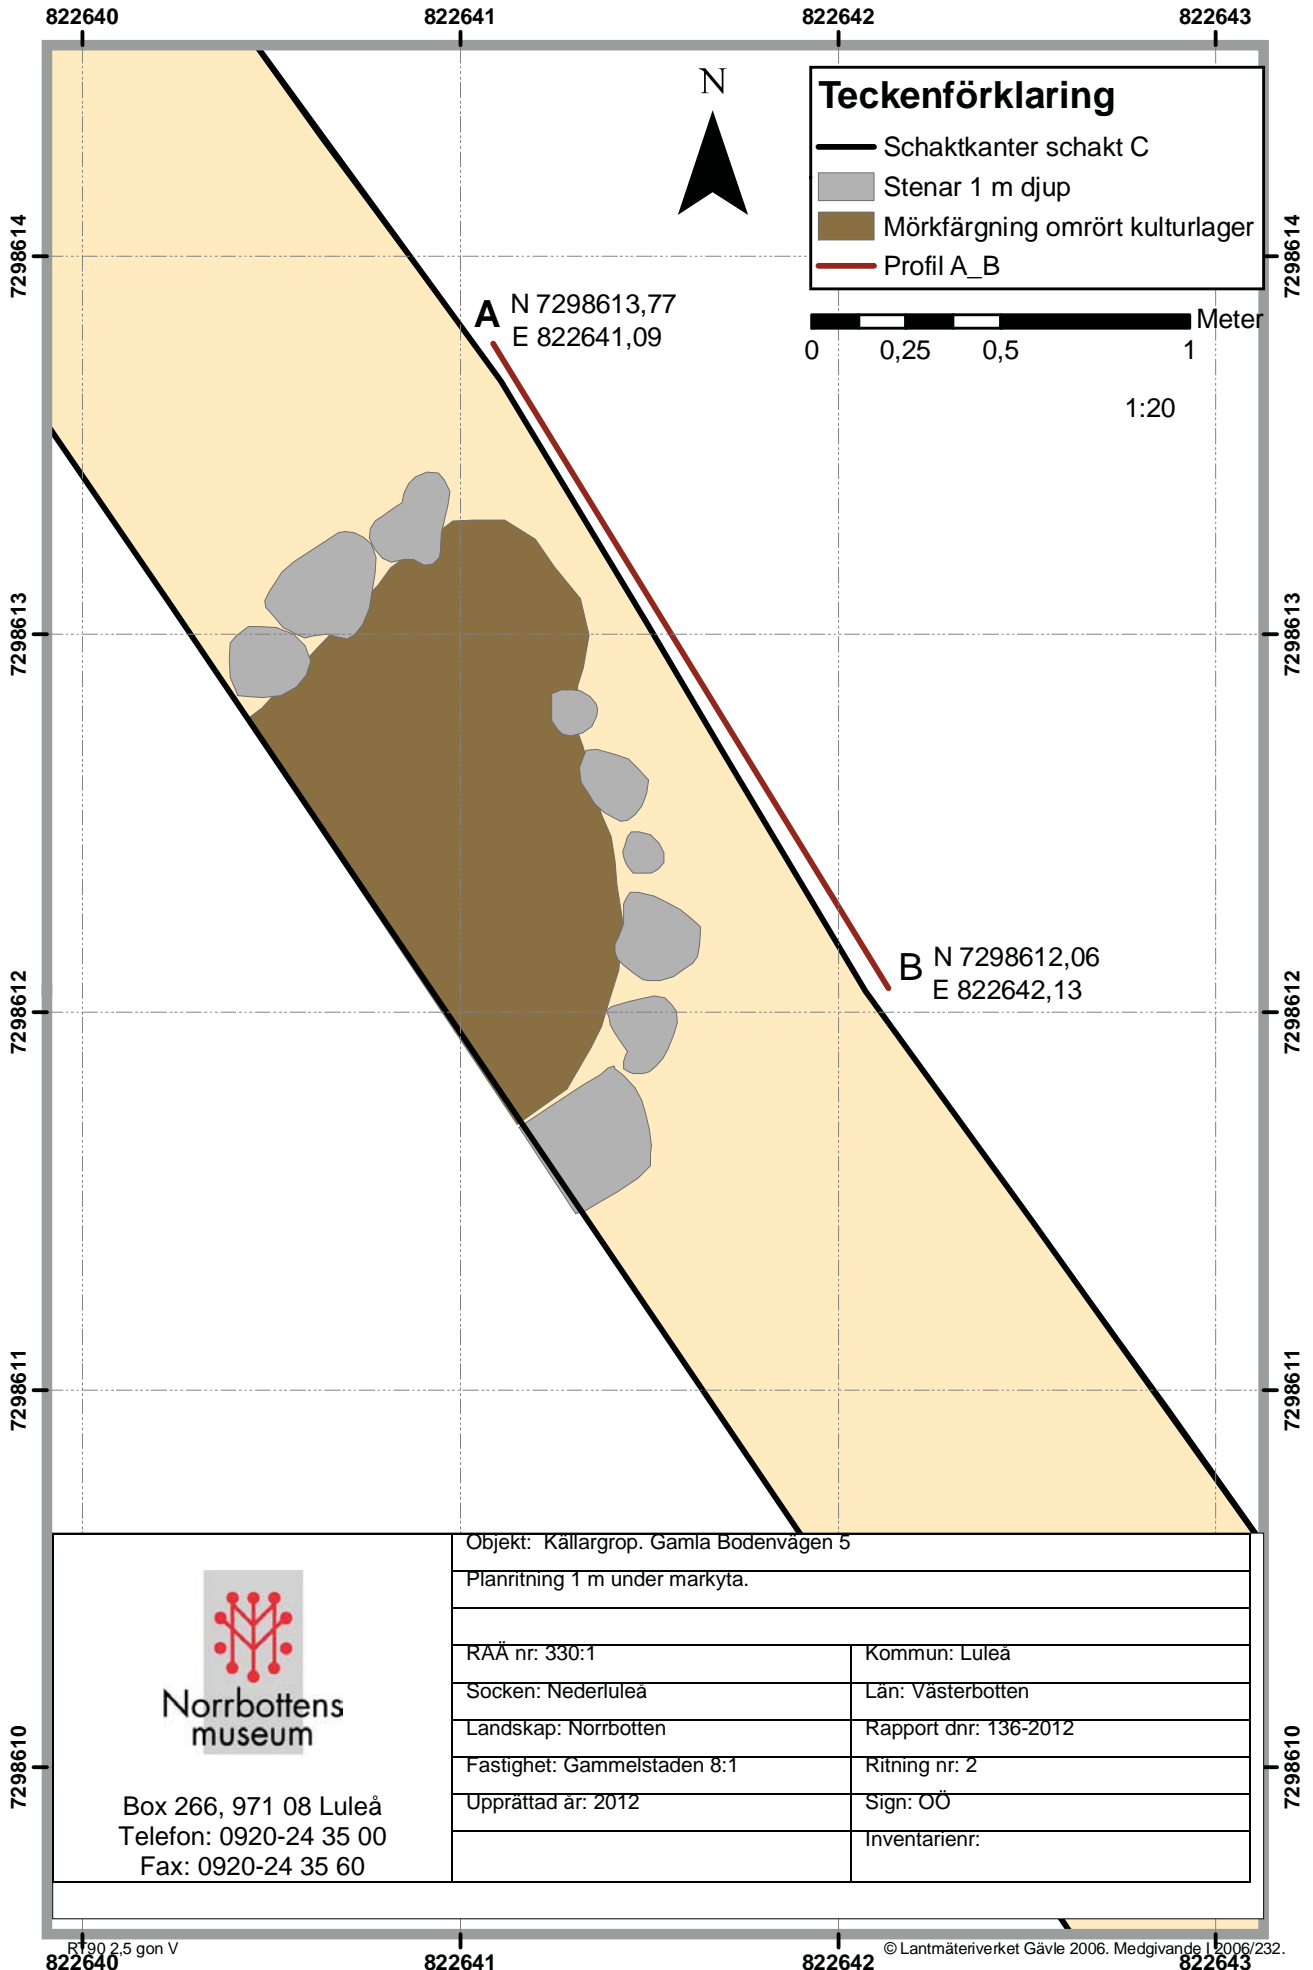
822640
822641
822642
822643

N

Teckenförklaring
Schaktkanter schakt C
Stenar 1 m djup
Mörkfärgning omrört kulturlager
Profil A_B

Meter
0 0,25 0,5 1
1:20

7298614
7298613
7298612
7298611
7298610

A N 7298613,77
E 822641,09

B N 7298612,06
E 822642,13

Norrbottens museum

Box 266, 971 08 Luleå
Telefon: 0920-24 35 00
Fax: 0920-24 35 60

Objekt: Källargrop. Gamla Bodenvägen 5
Planritning 1 m under markyta.

| RAÄ nr: 330:1 | Kommun: Luleå |
|---|---|
| Socken: Nederluleå | Län: Västerbotten |
| Landskap: Norrbotten | Rapport dnr: 136-2012 |
| Fastighet: Gammelstaden 8:1 | Ritning nr: 2 |
| Upprättad år: 2012 | Sign: OÖ |
| | Inventarienr: |

RT90 2.5 gon V
822640
822641
822642
822643
© Lantmäteriverket Gävle 2006. Medgivande I 2006/232.